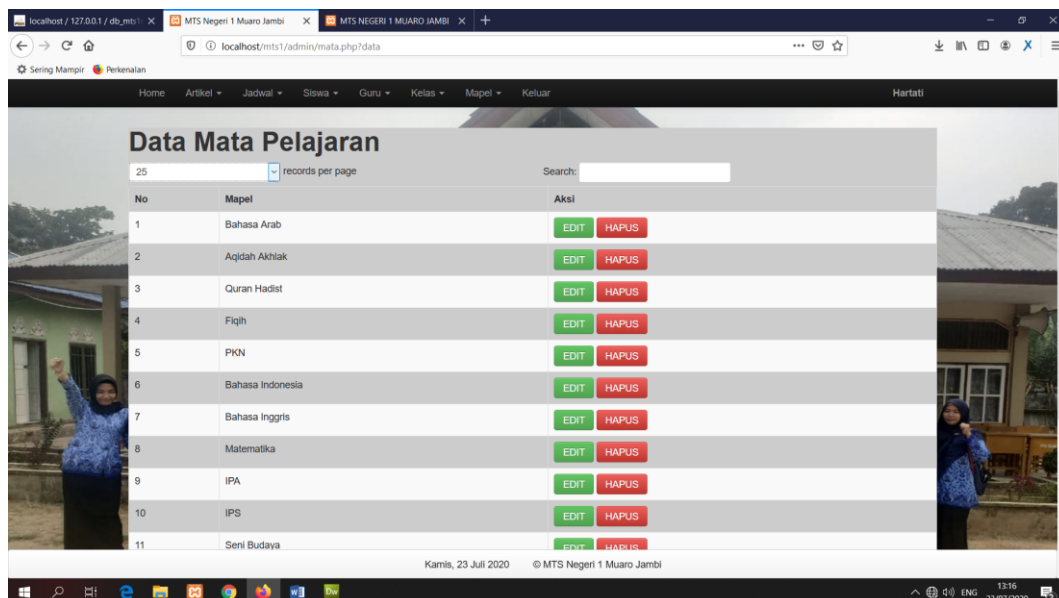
localhost / 127.0.0.1 / db_mts1 ×
MTS Negeri 1 Muaro Jambi ×
MTS NEGERI 1 MUARO JAMBI ×
+

localhost/mts1/admin/mata.php?data

Sering Mampir
Perkenalan

Home
Artikel ▾
Jadwal ▾
Siswa ▾
Guru ▾
Kelas ▾
Mapel ▾
Keluar
Hartati

Data Mata Pelajaran

25 records per page
Search:

| No | Mapel | Aksi |
|---|---|---|
| 1 | Bahasa Arab | EDIT HAPUS |
| 2 | Aqidah Akhlak | EDIT HAPUS |
| 3 | Quran Hadist | EDIT HAPUS |
| 4 | Fiqih | EDIT HAPUS |
| 5 | PKN | EDIT HAPUS |
| 6 | Bahasa Indonesia | EDIT HAPUS |
| 7 | Bahasa Inggris | EDIT HAPUS |
| 8 | Matematika | EDIT HAPUS |
| 9 | IPA | EDIT HAPUS |
| 10 | IPS | EDIT HAPUS |
| 11 | Seni Budaya | EDIT HAPUS |

Kamis, 23 Juli 2020 © MTS Negeri 1 Muaro Jambi

ENG 13:16 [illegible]